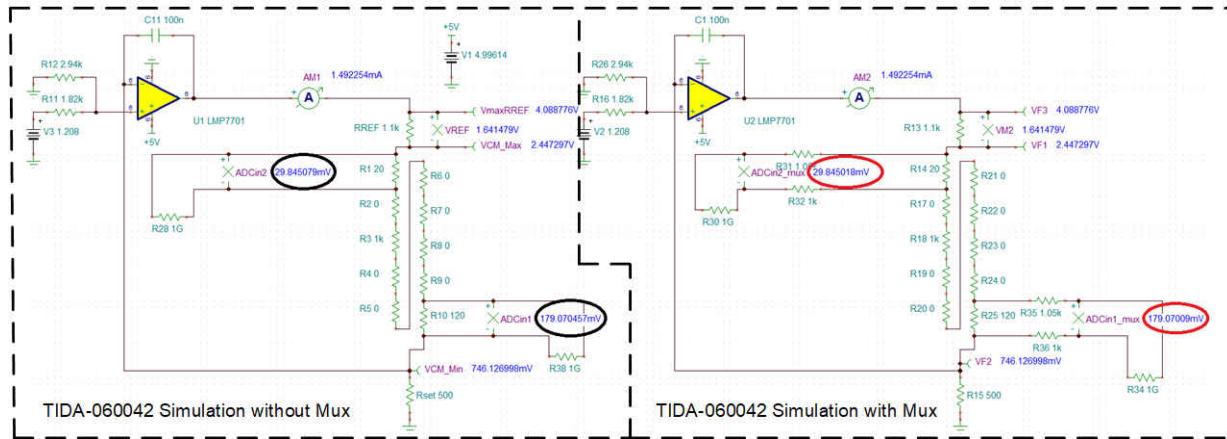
C11 100n
+5V
V1 4.99614
R12 2.94k
R11 1.82k
V3 1.208
U1 LMP7701
+5V
AM1
A
1.492254mA
RREF 1.1k
VmaxRREF 4.088776V
VREF 1.641479V
VCM_Max 2.447297V
ADCin2 29.845079mV
R1 20
R2 0
R3 1k
R4 0
R5 0
R6 0
R7 0
R8 0
R9 0
R10 120
R28 1G
ADCin1 179.070457mV
R38 1G
VCM_Min 746.126998mV
Rset 500
TIDA-060042 Simulation without Mux

C1 100n
R26 2.94k
R16 1.82k
V2 1.208
U2 LMP7701
+5V
AM2
A
1.492254mA
R13 1.1k
VF3 4.088776V
VM2 1.641479V
VF1 2.447297V
R31 1.05k
ADCin2_mux 29.845018mV
R32 1k
R30 1G
R14 20
R17 0
R18 1k
R19 0
R20 0
R21 0
R22 0
R23 0
R24 0
R25 120
R35 1.05k
ADCin1_mux 179.07009mV
R36 1k
R34 1G
VF2 746.126998mV
R15 500
TIDA-060042 Simulation with Mux